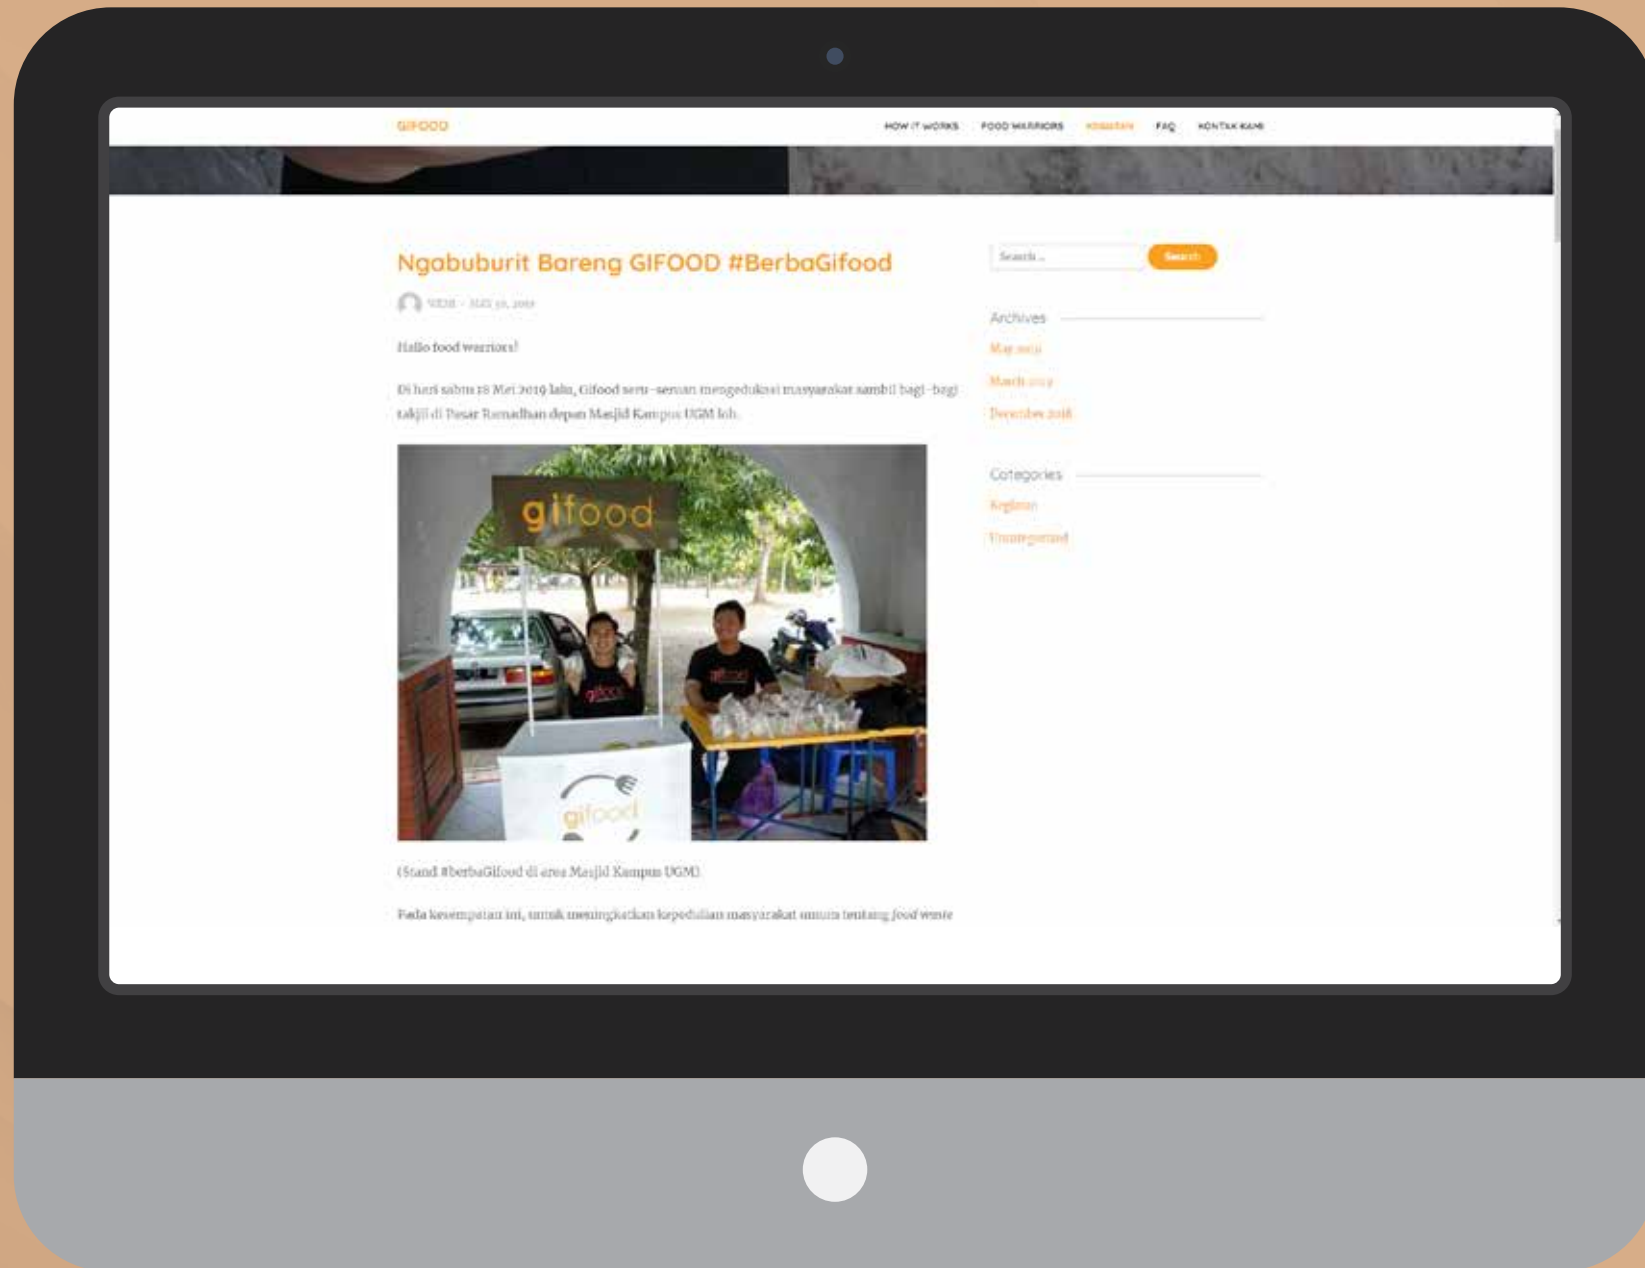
GIFOOD

HOW IT WORKS FOOD WARRIORS KEGIATAN FAQ KONTAK KAMI

Ngabuburit Bareng GIFOOD #BerbaGifood

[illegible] · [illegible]

Hallo food warriors!

Di hari sabtu 18 Mei 2019 lalu, Gifood seru-seruan mengedukasi masyarakat sambil bagi-bagi takjil di Pasar Ramadhan depan Masjid Kampus UGM loh.

gifood

gifood

(Stand #berbaGifood di area Masjid Kampus UGM)

Pada kesempatan ini, untuk meningkatkan kepedulian masyarakat umum tentang food waste

Search... Search

Archives

May 2019

March 2019

December 2018

Categories

Kegiatan

Uncategorized